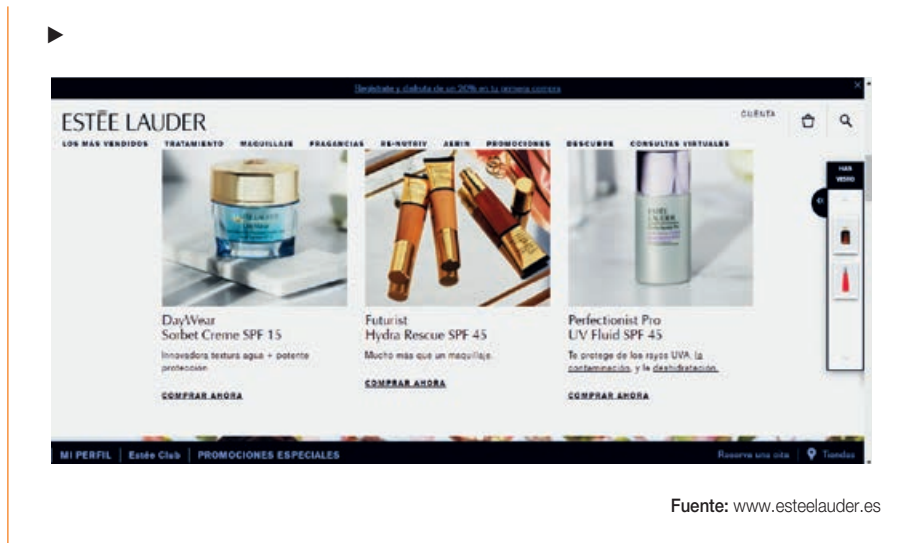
Regístrate y disfruta de un 30% en tu primera compra

ESTĒE LAUDER

CUENTA

LOS MÁS VENDIDOS TRATAMIENTO MAQUILLAJE FRAGANCIAS RE-NUTRIV AERIN PROMOCIONES DESCUBRE CONSULTAS VIRTUALES

HAS VISTO

DayWear
Sorbet Creme SPF 15

Innovadora textura agua + potente protección.

COMPRAR AHORA

Futurist
Hydra Rescue SPF 45

Mucho más que un maquillaje.

COMPRAR AHORA

Perfectionist Pro
UV Fluid SPF 45

Te protege de los rayos UVA, la contaminación, y la deshidratación.

COMPRAR AHORA

MI PERFIL | Estée Club | PROMOCIONES ESPECIALES

Reserva una cita | Tiendas

Fuente: www.esteelauder.es